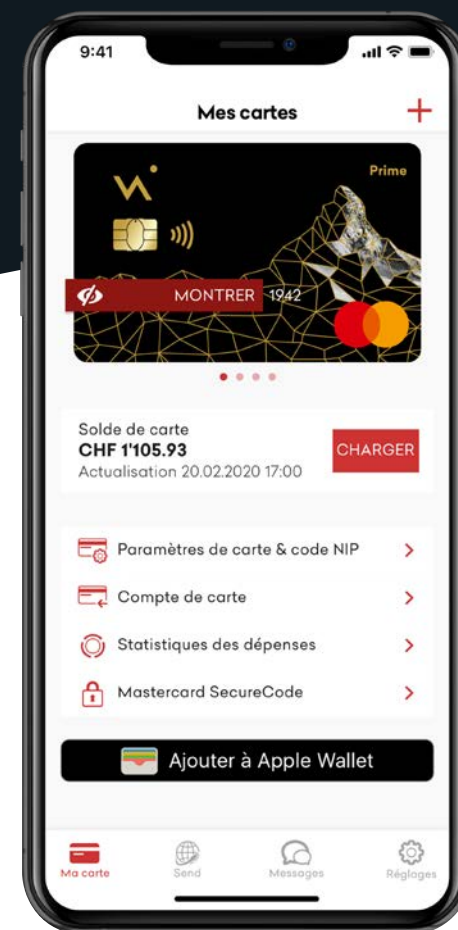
9:41

Mes cartes

+

Prime

MONTRER 1942

Solde de carte
CHF 1'105.93
Actualisation 20.02.2020 17:00

CHARGER

Paramètres de carte & code NIP

Compte de carte

Statistiques des dépenses

Mastercard SecureCode

Ajouter à Apple Wallet

Ma carte
Send
Messages
Réglages